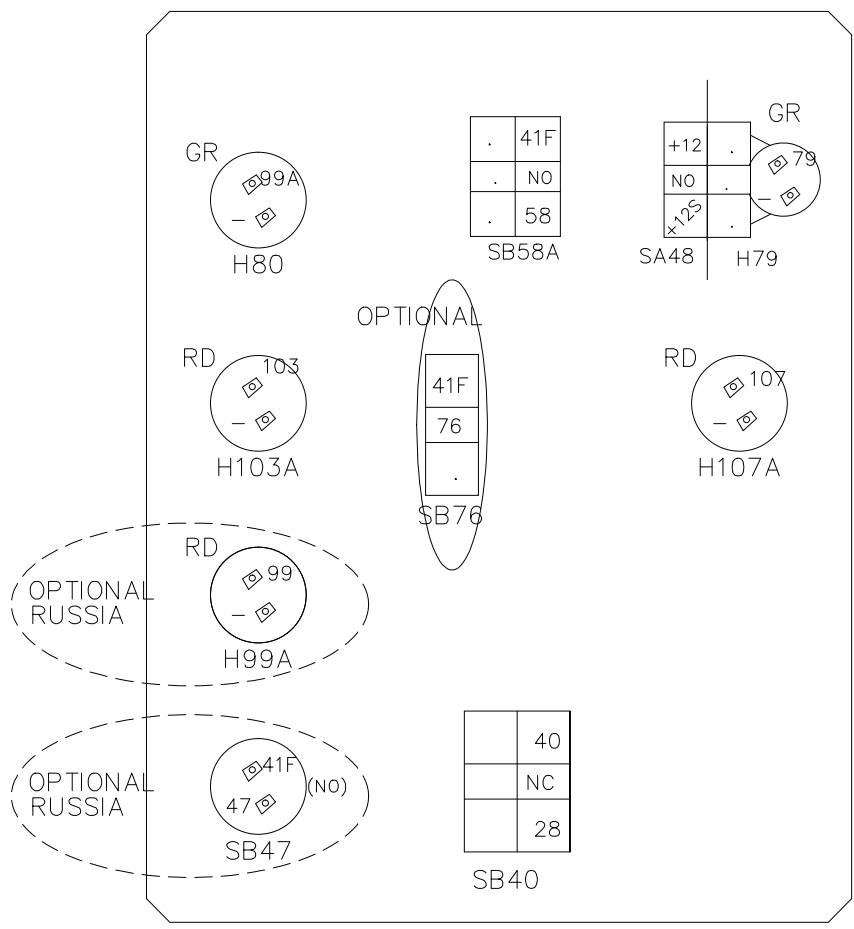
GR
99A
–
H80

| . | 41F |
|---|---|
| . | NO |
| . | 58 |

SB58A

GR

| +12 | . |
|---|---|
| NO | . |
| +12S | . |

79
–
SA48
H79

OPTIONAL

RD
103
–
H103A

| 41F |
|---|
| 76 |
| . |

SB76

RD
107
–
H107A

RD
OPTIONAL RUSSIA
99
–
H99A

OPTIONAL RUSSIA
41F
47
(NO)
SB47

| | 40 |
|---|---|
| | NC |
| | 28 |

SB40